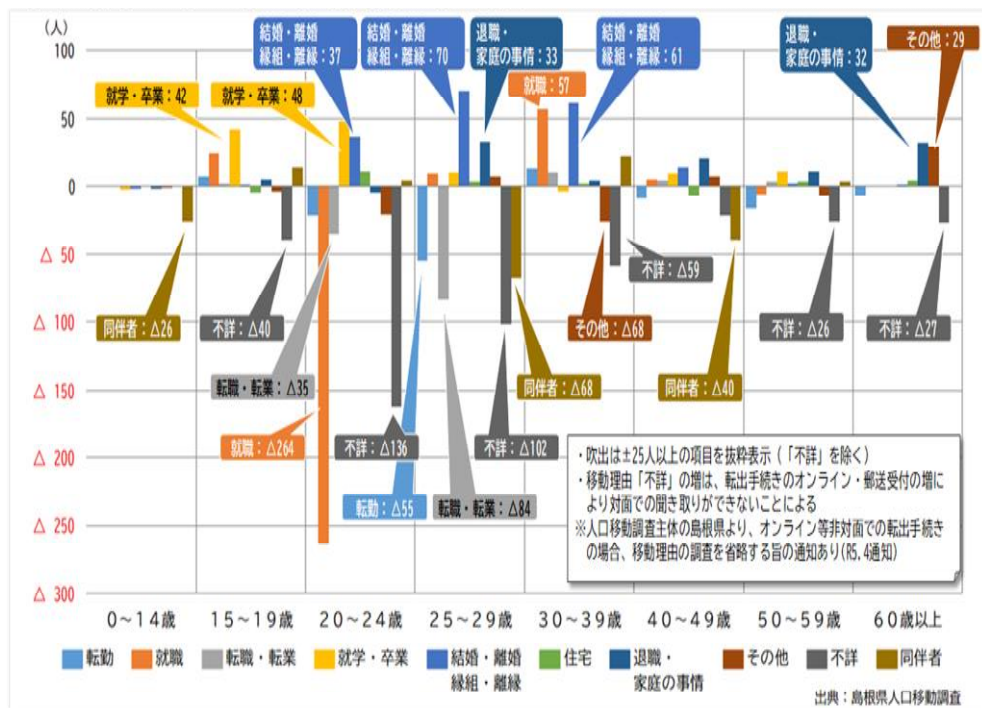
(人)
100
50
0
△ 50
△ 100
△ 150
△ 200
△ 250
△ 300

就学・卒業：42
就学・卒業：48
結婚・離婚
縁組・離縁：37
結婚・離婚
縁組・離縁：70
退職・
家庭の事情：33
就職：57
結婚・離婚
縁組・離縁：61
退職・
家庭の事情：32
その他：29

同伴者：△26
不詳：△40
転職・転業：△35
就職：△264
不詳：△136
転勤：△55
転職・転業：△84
不詳：△102
同伴者：△68
その他：△68
不詳：△59
同伴者：△40
不詳：△26
不詳：△27

・吹出は±25人以上の項目を抜粋表示（「不詳」を除く）
・移動理由「不詳」の増は、転出手続きのオンライン・郵送受付の増により対面での聞き取りができないことによる
※人口移動調査主体の島根県より、オンライン等非対面での転出手続きの場合、移動理由の調査を省略する旨の通知あり(R5.4通知)

0～14歳
15～19歳
20～24歳
25～29歳
30～39歳
40～49歳
50～59歳
60歳以上

転勤
就職
転職・転業
就学・卒業
結婚・離婚
縁組・離縁
住宅
退職・
家庭の事情
その他
不詳
同伴者

出典：島根県人口移動調査